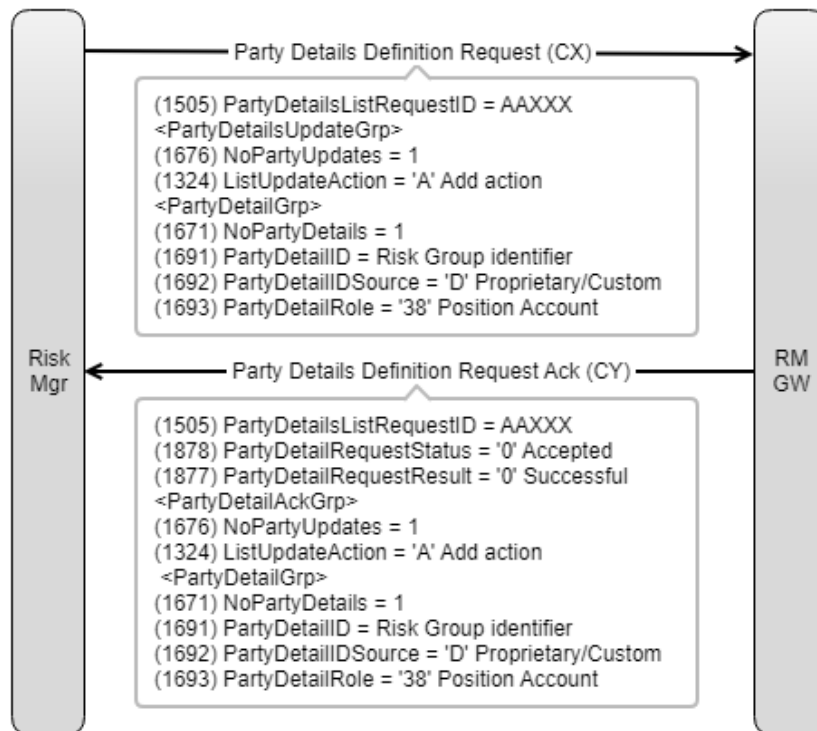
Party Details Definition Request (CX)

(1505) PartyDetailsListRequestID = AAXXX
<PartyDetailsUpdateGrp>
(1676) NoPartyUpdates = 1
(1324) ListUpdateAction = 'A' Add action
<PartyDetailGrp>
(1671) NoPartyDetails = 1
(1691) PartyDetailID = Risk Group identifier
(1692) PartyDetailIDSource = 'D' Proprietary/Custom
(1693) PartyDetailRole = '38' Position Account

Risk Mgr

Party Details Definition Request Ack (CY)

RM GW

(1505) PartyDetailsListRequestID = AAXXX
(1878) PartyDetailRequestStatus = '0' Accepted
(1877) PartyDetailRequestResult = '0' Successful
<PartyDetailAckGrp>
(1676) NoPartyUpdates = 1
(1324) ListUpdateAction = 'A' Add action
<PartyDetailGrp>
(1671) NoPartyDetails = 1
(1691) PartyDetailID = Risk Group identifier
(1692) PartyDetailIDSource = 'D' Proprietary/Custom
(1693) PartyDetailRole = '38' Position Account